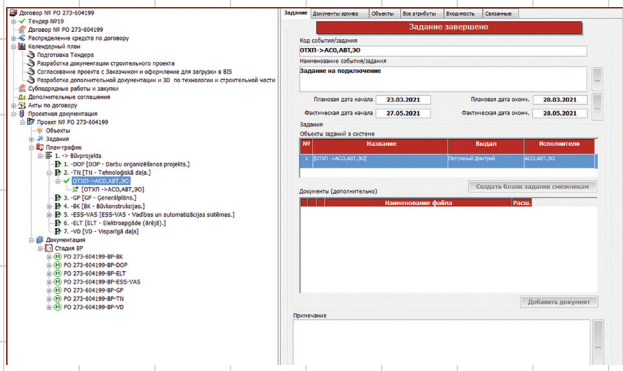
Договор №: PO 273-604199
Тендер №19
Договор №: PO 273-604199
Распределение средств по договору
Календарный план
Подготовка Тендера
Разработка документации строительного проекта
Согласование проекта с Заказчиком и оформление для загрузки в BIS
Разработка дополнительной документации и 3D по технологии и строительной части
Субподрядные работы и закупки
Дополнительные соглашения
Акты по договору
Проектная документация
Проект №: PO 273-604199
Объекты
Задания
Планграфик
1. - Būvprojekts
1. -DOP [DOP - Darbu organizēšanas projekts.]
2. -TN [TN - Tehnoloģiskā daļa.]
ОТХП ->АСО,АВТ,ЭО
[ОТХП ->АСО,АВТ,ЭО]
3. -GP [GP - Ģenerālplāns.]
4. -BK [BK - Būvkonstrukcijas.]
5. -ESS-VAS [ESS-VAS - Vadības un automatizācijas sistēmas.]
6. -ELT [ELT - Elektroapgāde (ārējā).]
7. -VD [VD - Vispārīgā daļa]
Документация
Стадия BP
PO 273-604199-BP-BK
PO 273-604199-BP-DOP
PO 273-604199-BP-ELT
PO 273-604199-BP-ESS-VAS
PO 273-604199-BP-GP
PO 273-604199-BP-TN
PO 273-604199-BP-VD

Задание | Документы архива | Объекты | Все атрибуты | Вхождения | Связанные

Задание завершено

Код события/задания
ОТХП ->АСО,АВТ,ЭО
Наименование события/задания
Задание на подключение

Плановая дата начала 23.03.2021
Плановая дата оконч. 28.03.2021
Фактическая дата начала 27.05.2021
Фактическая дата оконч. 28.05.2021

Задания
Объекты заданий в системе

| | Название | Выдал | Исполнители |
|---|---|---|---|
| 1 | ОТХП ->АСО,АВТ,ЭО | Потупный Дмитрий | АСО,АВТ,ЭО |

Создать бланк задания смежникам

Документы (дополнительно)

| Наименование файла | Расш. |
|---|---|

Добавить документ

Примечание